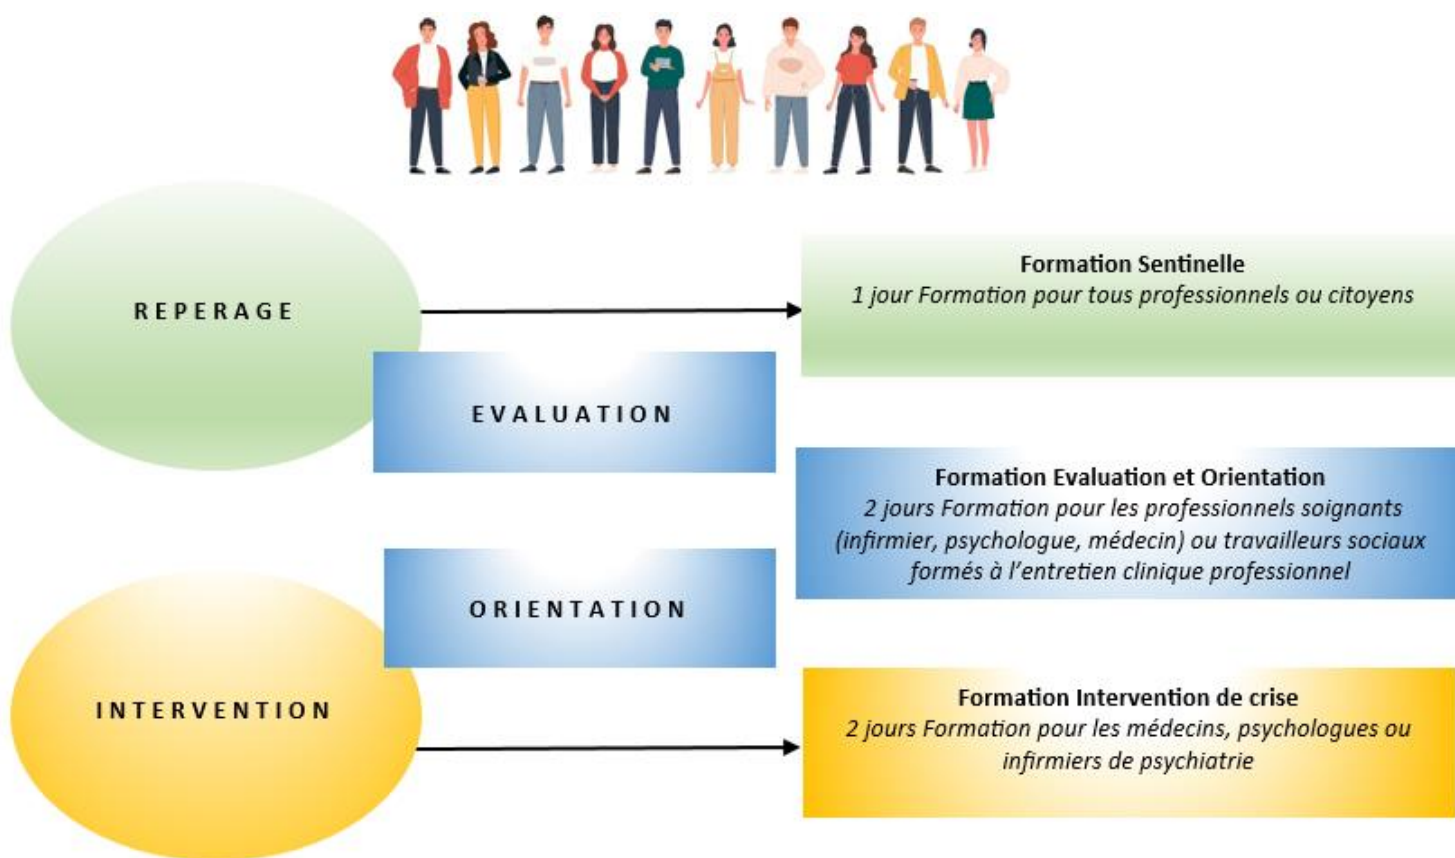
REPERAGE

Formation Sentinelle
1 jour Formation pour tous professionnels ou citoyens

EVALUATION

Formation Evaluation et Orientation
2 jours Formation pour les professionnels soignants (infirmier, psychologue, médecin) ou travailleurs sociaux formés à l'entretien clinique professionnel

ORIENTATION

INTERVENTION

Formation Intervention de crise
2 jours Formation pour les médecins, psychologues ou infirmiers de psychiatrie